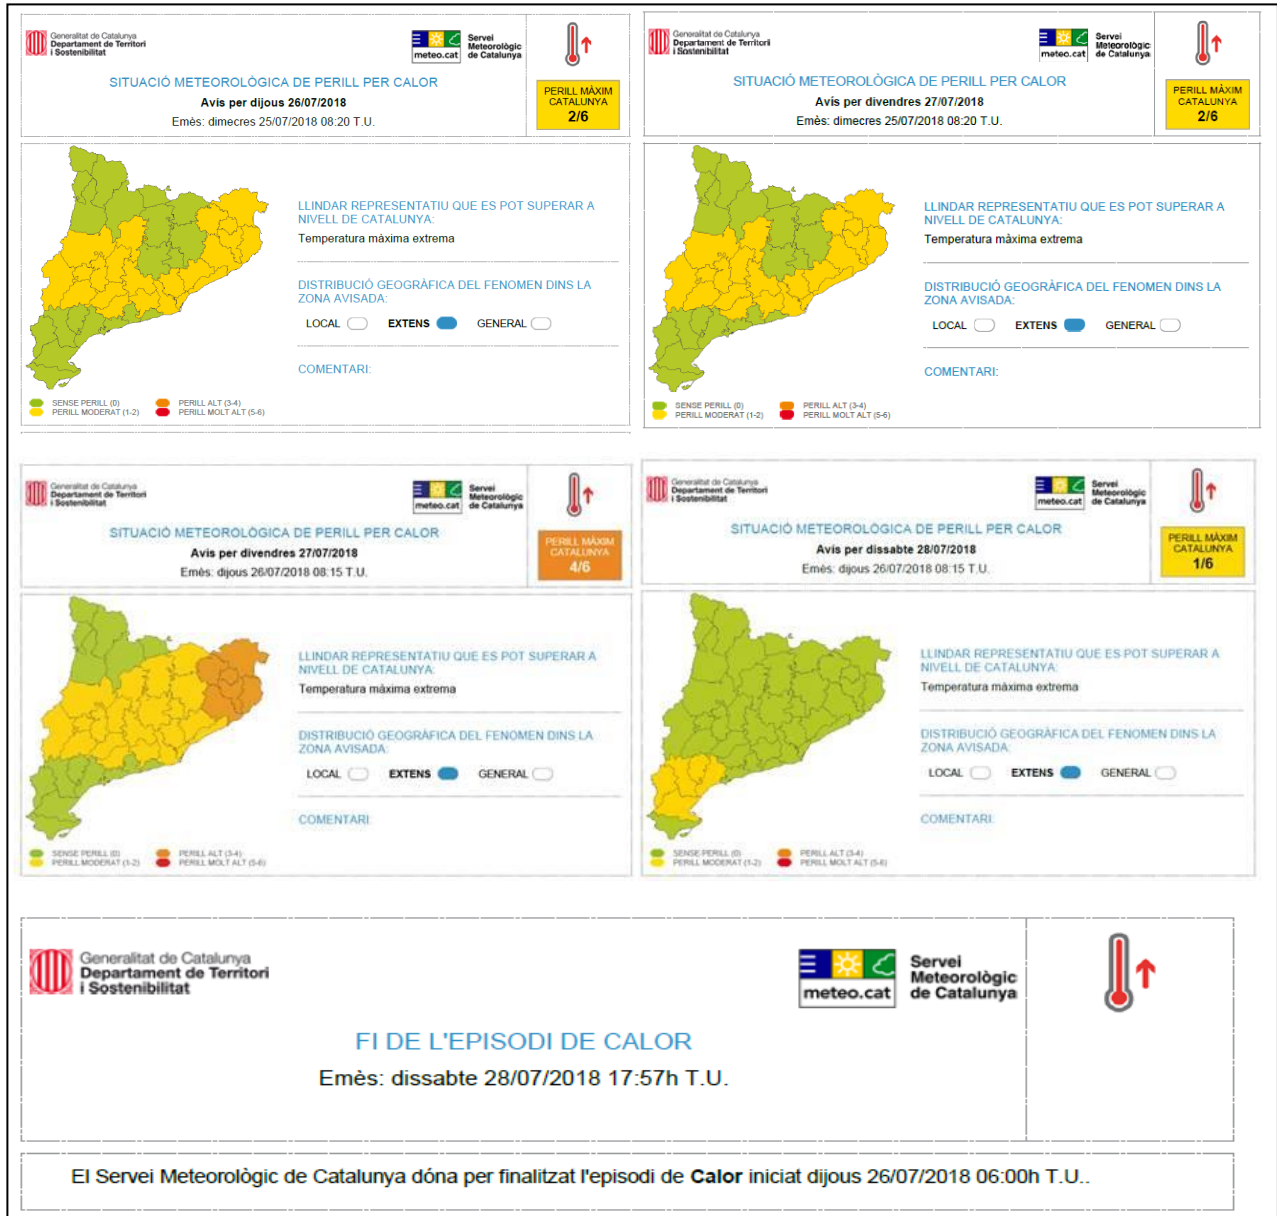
Generalitat de Catalunya
Departament de Territori
i Sostenibilitat

meteo.cat
Servei Meteorològic de Catalunya

SITUACIÓ METEOROLÒGICA DE PERILL PER CALOR
Avis per dijous 26/07/2018
Emès: dimecres 25/07/2018 08:20 T.U.

PERILL MÀXIM CATALUNYA
2/6

LLINDAR REPRESENTATIU QUE ES POT SUPERAR A NIVELL DE CATALUNYA:
Temperatura màxima extrema

DISTRIBUCIÓ GEOGRÀFICA DEL FENOMEN DINS LA ZONA AVISADA:
LOCAL EXTENS GENERAL

COMENTARI:

SENSE PERILL (0)
PERILL MODERAT (1-2)
PERILL ALT (3-4)
PERILL MOLT ALT (5-6)

Generalitat de Catalunya
Departament de Territori
i Sostenibilitat

meteo.cat
Servei Meteorològic de Catalunya

SITUACIÓ METEOROLÒGICA DE PERILL PER CALOR
Avis per divendres 27/07/2018
Emès: dimecres 25/07/2018 08:20 T.U.

PERILL MÀXIM CATALUNYA
2/6

LLINDAR REPRESENTATIU QUE ES POT SUPERAR A NIVELL DE CATALUNYA:
Temperatura màxima extrema

DISTRIBUCIÓ GEOGRÀFICA DEL FENOMEN DINS LA ZONA AVISADA:
LOCAL EXTENS GENERAL

COMENTARI:

SENSE PERILL (0)
PERILL MODERAT (1-2)
PERILL ALT (3-4)
PERILL MOLT ALT (5-6)

Generalitat de Catalunya
Departament de Territori
i Sostenibilitat

meteo.cat
Servei Meteorològic de Catalunya

SITUACIÓ METEOROLÒGICA DE PERILL PER CALOR
Avis per divendres 27/07/2018
Emès: dijous 26/07/2018 08:15 T.U.

PERILL MÀXIM CATALUNYA
4/6

LLINDAR REPRESENTATIU QUE ES POT SUPERAR A NIVELL DE CATALUNYA:
Temperatura màxima extrema

DISTRIBUCIÓ GEOGRÀFICA DEL FENOMEN DINS LA ZONA AVISADA:
LOCAL EXTENS GENERAL

COMENTARI:

SENSE PERILL (0)
PERILL MODERAT (1-2)
PERILL ALT (3-4)
PERILL MOLT ALT (5-6)

Generalitat de Catalunya
Departament de Territori
i Sostenibilitat

meteo.cat
Servei Meteorològic de Catalunya

SITUACIÓ METEOROLÒGICA DE PERILL PER CALOR
Avis per dissabte 28/07/2018
Emès: dijous 26/07/2018 08:15 T.U.

PERILL MÀXIM CATALUNYA
1/6

LLINDAR REPRESENTATIU QUE ES POT SUPERAR A NIVELL DE CATALUNYA:
Temperatura màxima extrema

DISTRIBUCIÓ GEOGRÀFICA DEL FENOMEN DINS LA ZONA AVISADA:
LOCAL EXTENS GENERAL

COMENTARI:

SENSE PERILL (0)
PERILL MODERAT (1-2)
PERILL ALT (3-4)
PERILL MOLT ALT (5-6)

Generalitat de Catalunya
Departament de Territori
i Sostenibilitat

meteo.cat
Servei Meteorològic de Catalunya

FI DE L'EPISODI DE CALOR
Emès: dissabte 28/07/2018 17:57h T.U.

El Servei Meteorològic de Catalunya dóna per finalitzat l'episodi de Calor iniciat dijous 26/07/2018 06:00h T.U..